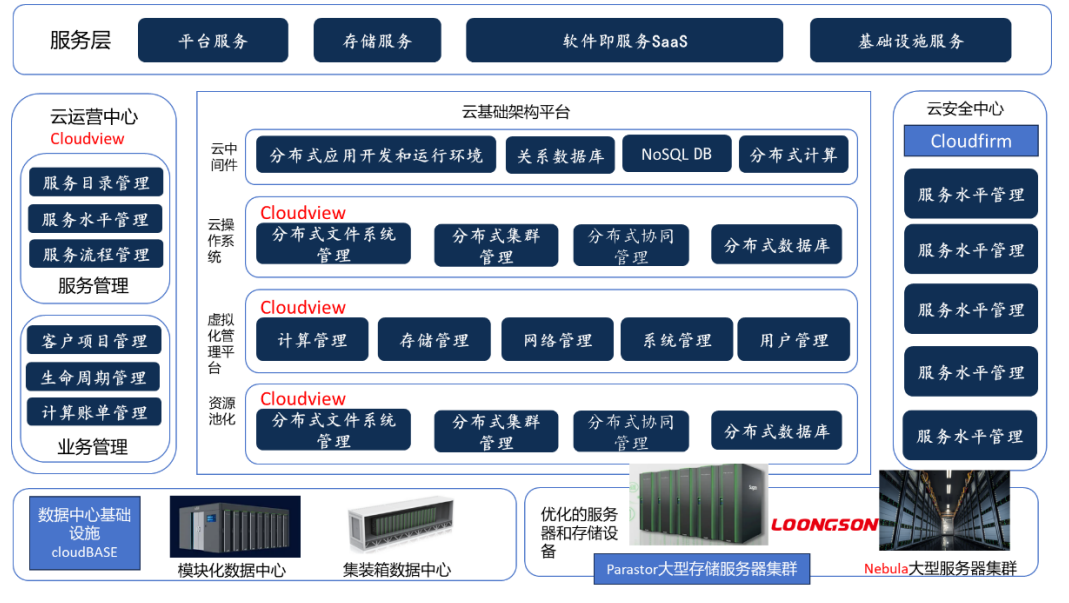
服务层

平台服务

存储服务

软件即服务SaaS

基础设施服务

云运营中心
Cloudview

服务目录管理

服务水平管理

服务流程管理

服务管理

客户项目管理

生命周期管理

计算账单管理

业务管理

云基础架构平台

云中间件

分布式应用开发和运行环境

关系数据库

NoSQL DB

分布式计算

云操作系统

Cloudview

分布式文件系统管理

分布式集群管理

分布式协同管理

分布式数据库

虚拟化管理平台

Cloudview

计算管理

存储管理

网络管理

系统管理

用户管理

资源池化

Cloudview

分布式文件系统管理

分布式集群管理

分布式协同管理

分布式数据库

云安全中心

Cloudfirm

服务水平管理

服务水平管理

服务水平管理

服务水平管理

服务水平管理

数据中心基础设施
cloudBASE

模块化数据中心

集装箱数据中心

优化的服务器和存储设备

Parastor大型存储服务器集群

LOONGSON

Nebula大型服务器集群